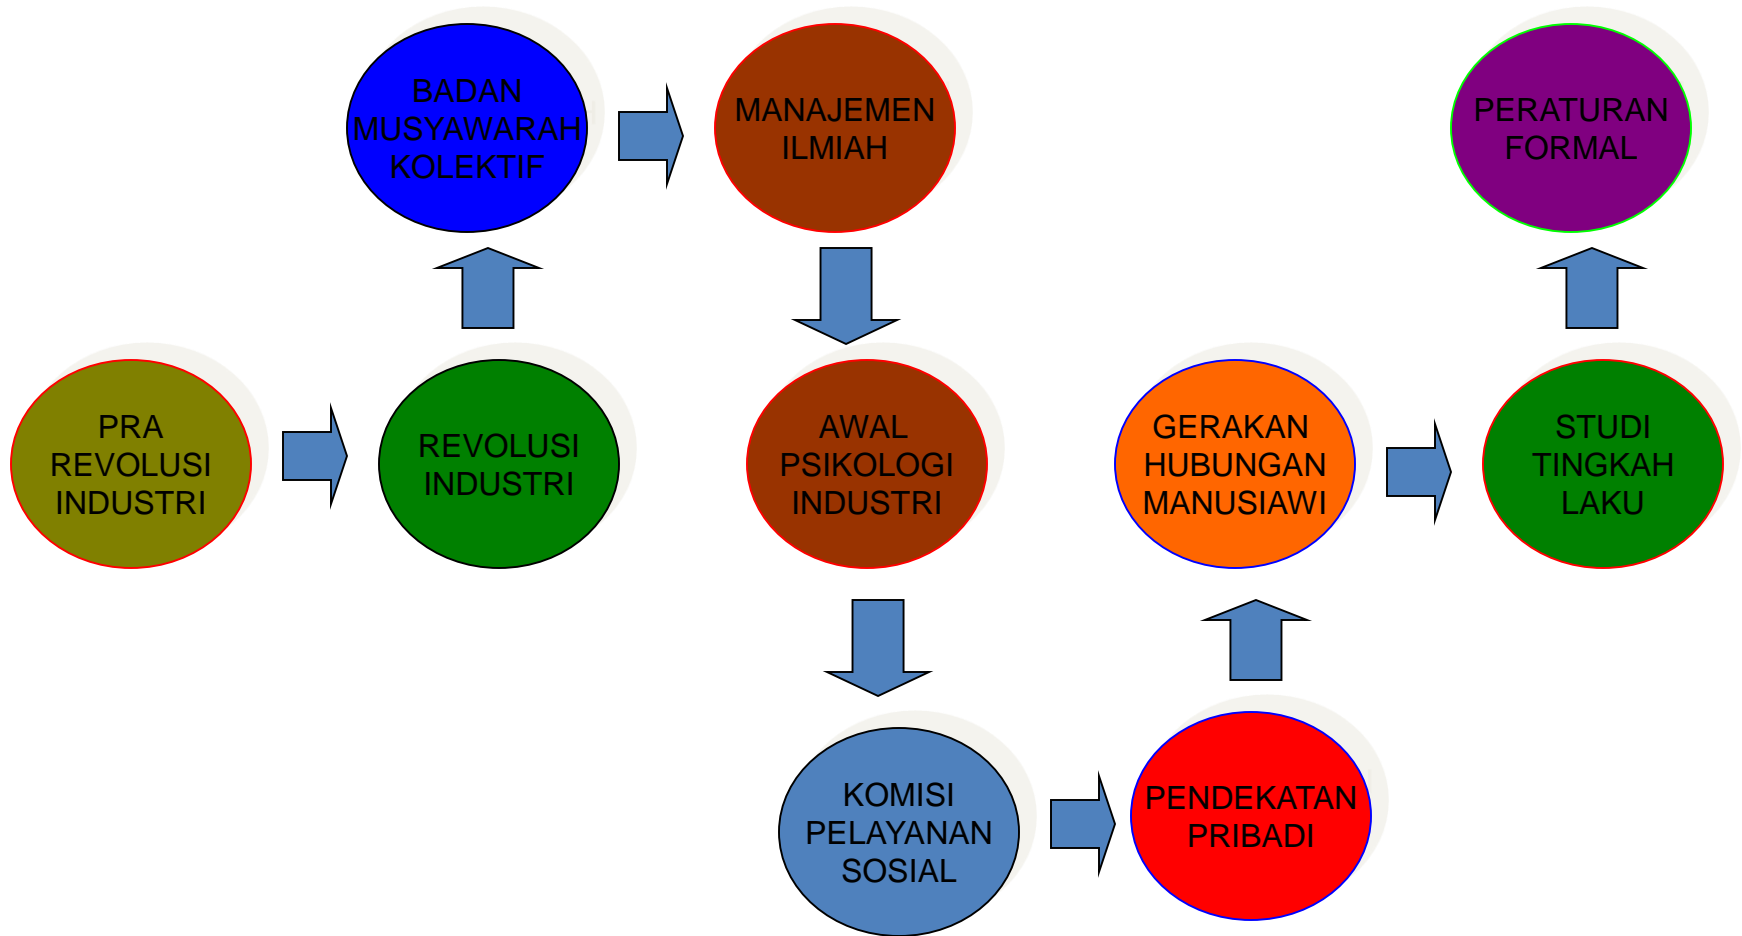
PRA REVOLUSI INDUSTRI

REVOLUSI INDUSTRI

BADAN MUSYAWARAH KOLEKTIF

MANAJEMEN ILMIAH

AWAL PSIKOLOGI INDUSTRI

KOMISI PELAYANAN SOSIAL

PENDEKATAN PRIBADI

GERAKAN HUBUNGAN MANUSIAWI

STUDI TINGKAH LAKU

PERATURAN FORMAL